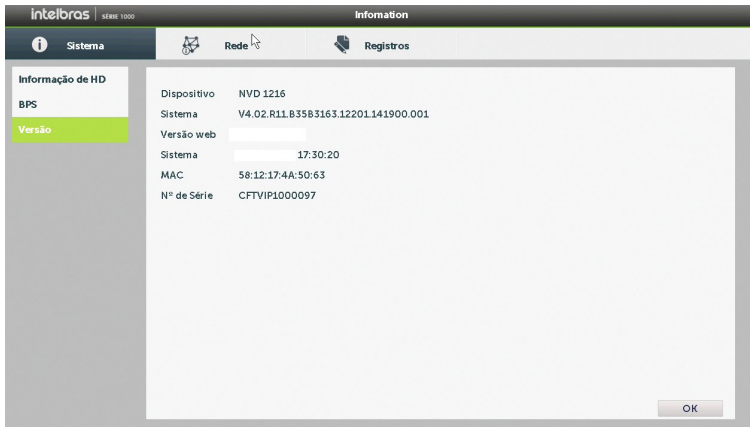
intelbras | SÉRIE 1000

Infomation

Sistema

Rede

Registros

Informação de HD

BPS

Versão

| | |
|---|---|
| Dispositivo | NVD 1216 |
| Sistema | V4.02.R11.B35B3163.12201.141900.001 |
| Versão web | |
| Sistema | 17:30:20 |
| MAC | 58:12:17:4A:50:63 |
| Nº de Série | CFTVIP1000097 |

OK